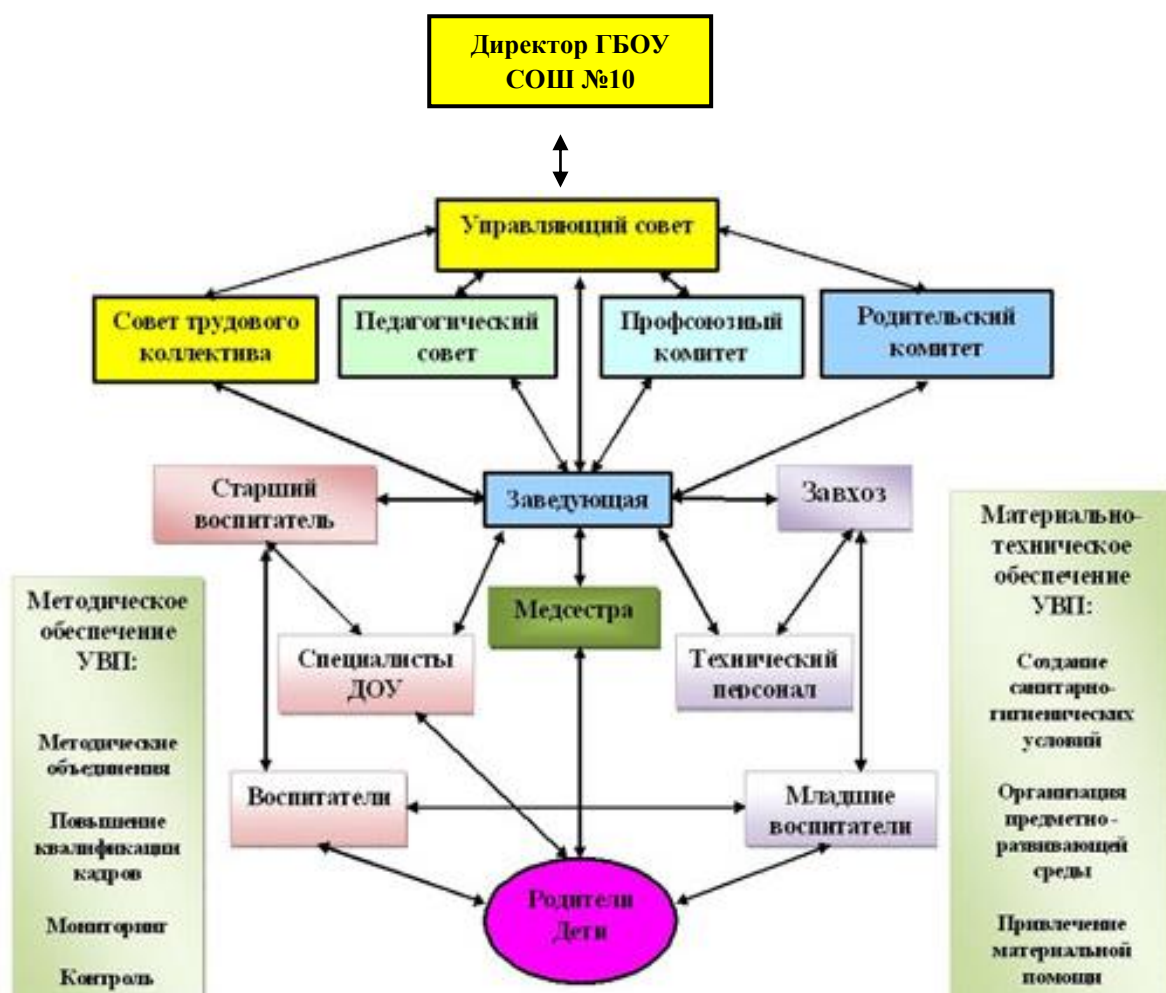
Директор ГБОУ СОШ №10

Управляющий совет

Совет трудового коллектива

Педагогический совет

Профсоюзный комитет

Родительский комитет

Старший воспитатель

Заведующая

Завхоз

Методическое обеспечение УВП:

Методические объединения

Повышение квалификации кадров

Мониторинг

Контроль

Медсестра

Специалисты ДОУ

Технический персонал

Воспитатели

Младшие воспитатели

Родители Дети

Материально-техническое обеспечение УВП:

Создание санитарно-гигиенических условий

Организация предметно-развивающей среды

Привлечение материальной помощи